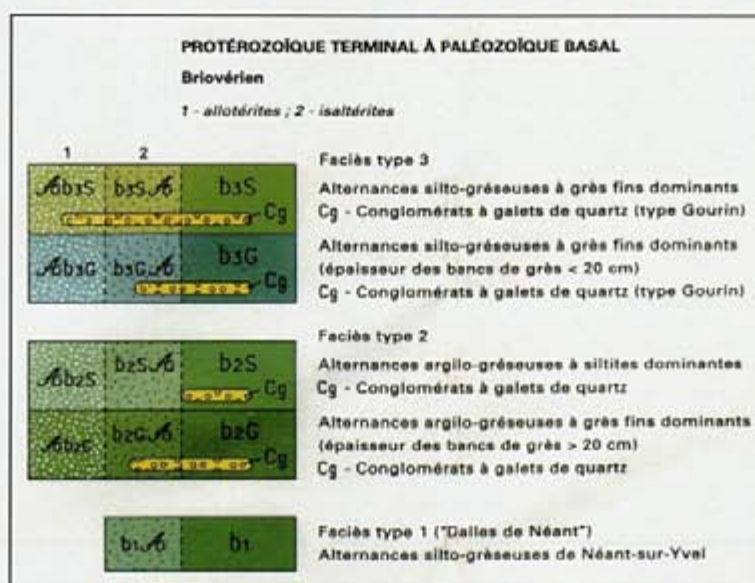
PROTÉROZOÏQUE TERMINAL À PALÉOZOÏQUE BASAL

Briovérien

1 - allotérites ; 2 - isaltérites

| 1 | 2 | |
|---|---|---|
| Ab3S | b3SA | b3S |
| | | Cg |
| Ab3G | b3GA | b3G |
| | | Cg |

Faciès type 3

Alternances silto-gréseuses à grès fins dominants

Cg - Conglomérats à galets de quartz (type Gourin)

Alternances silto-gréseuses à grès fins dominants (épaisseur des bancs de grès < 20 cm)

Cg - Conglomérats à galets de quartz (type Gourin)

| | | |
|---|---|---|
| Ab2S | b2SA | b2S |
| | | Cg |
| Ab2G | b2GA | b2G |
| | | Cg |

Faciès type 2

Alternances argilo-gréseuses à siltites dominantes

Cg - Conglomérats à galets de quartz

Alternances argilo-gréseuses à grès fins dominants (épaisseur des bancs de grès > 20 cm)

Cg - Conglomérats à galets de quartz

| | |
|---|---|
| b1A | b1 |

Faciès type 1 ("Dalles de Néant")

Alternances silto-gréseuses de Néant-sur-Yvel